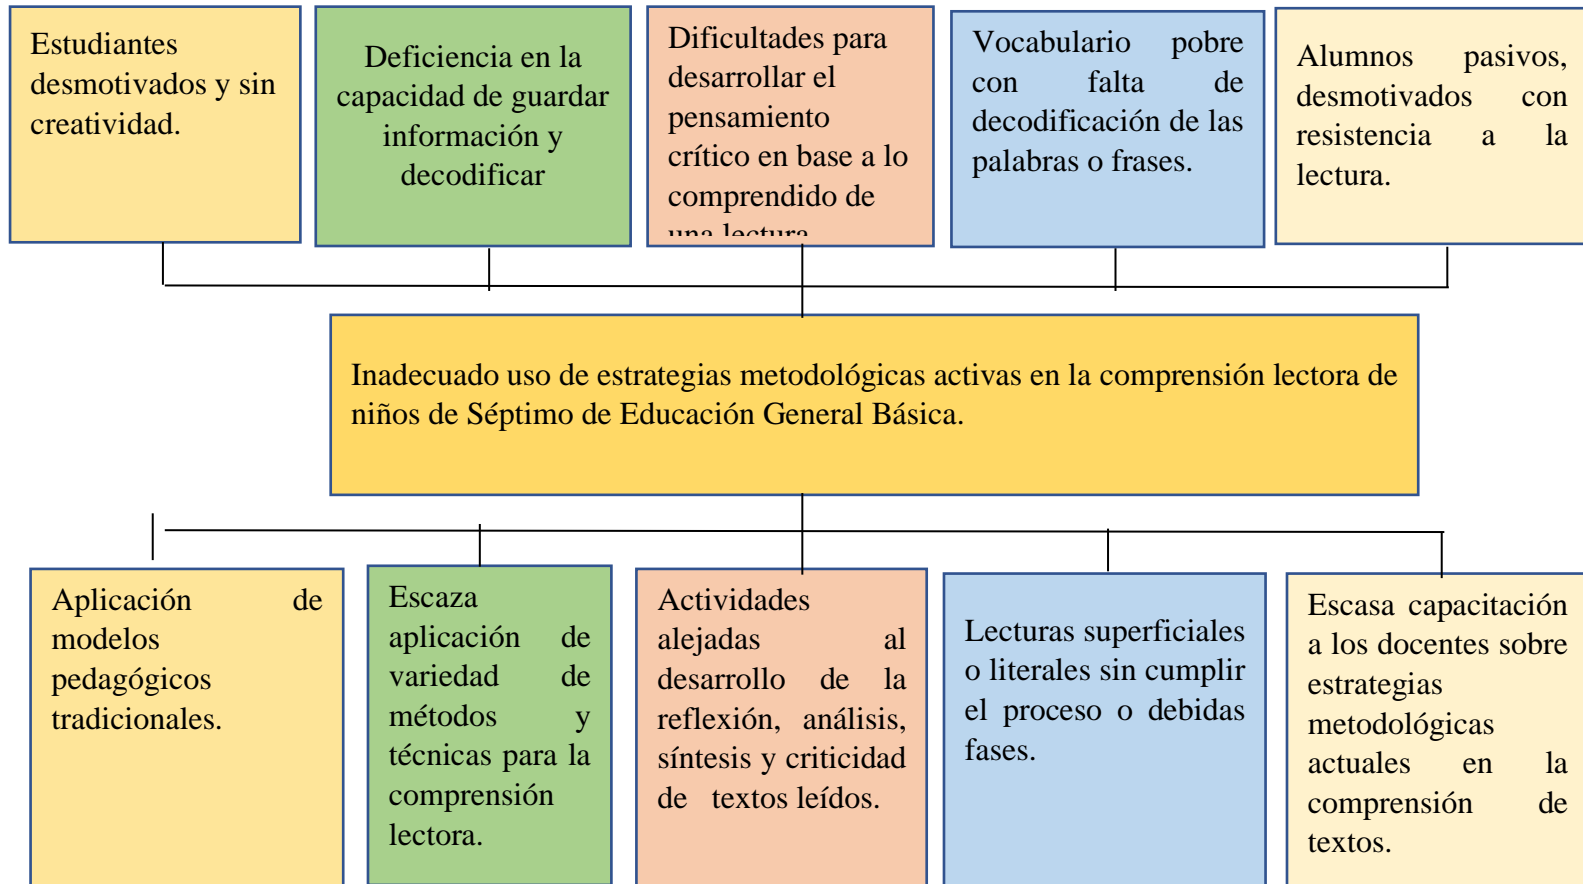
Estudiantes desmotivados y sin creatividad.

Deficiencia en la capacidad de guardar información y decodificar

Dificultades para desarrollar el pensamiento crítico en base a lo comprendido de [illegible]

Vocabulario pobre con falta de decodificación de las palabras o frases.

Alumnos pasivos, desmotivados con resistencia a la lectura.

Inadecuado uso de estrategias metodológicas activas en la comprensión lectora de niños de Séptimo de Educación General Básica.

Aplicación de modelos pedagógicos tradicionales.

Escaza aplicación de variedad de métodos y técnicas para la comprensión lectora.

Actividades alejadas al desarrollo de la reflexión, análisis, síntesis y criticidad de textos leídos.

Lecturas superficiales o literales sin cumplir el proceso o debidas fases.

Escasa capacitación a los docentes sobre estrategias metodológicas actuales en la comprensión de textos.